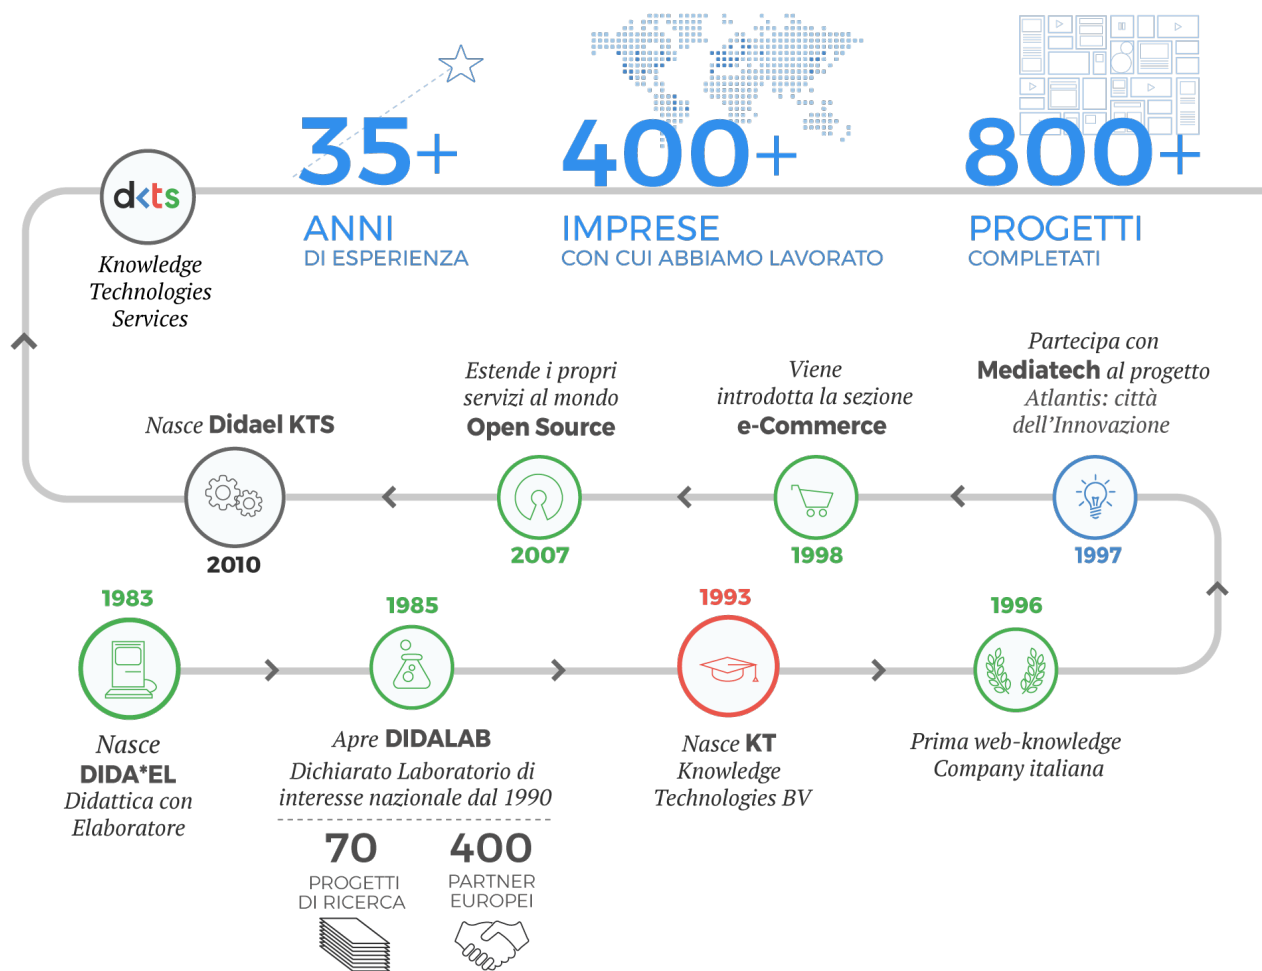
dkts

Knowledge Technologies Services

35+
ANNI
DI ESPERIENZA

400+
IMPRESE
CON CUI ABBIAMO LAVORATO

800+
PROGETTI
COMPLETATI

Nasce Didael KTS
2010

Estende i propri servizi al mondo Open Source
2007

Viene introdotta la sezione e-Commerce
1998

Partecipa con Mediatech al progetto Atlantis: città dell'Innovazione
1997

1983
Nasce DIDA*EL Didattica con Elaboratore

1985
Apre DIDALAB
Dichiarato Laboratorio di interesse nazionale dal 1990

70
PROGETTI DI RICERCA

400
PARTNER EUROPEI

1993
Nasce KT Knowledge Technologies BV

1996
Prima web-knowledge Company italiana